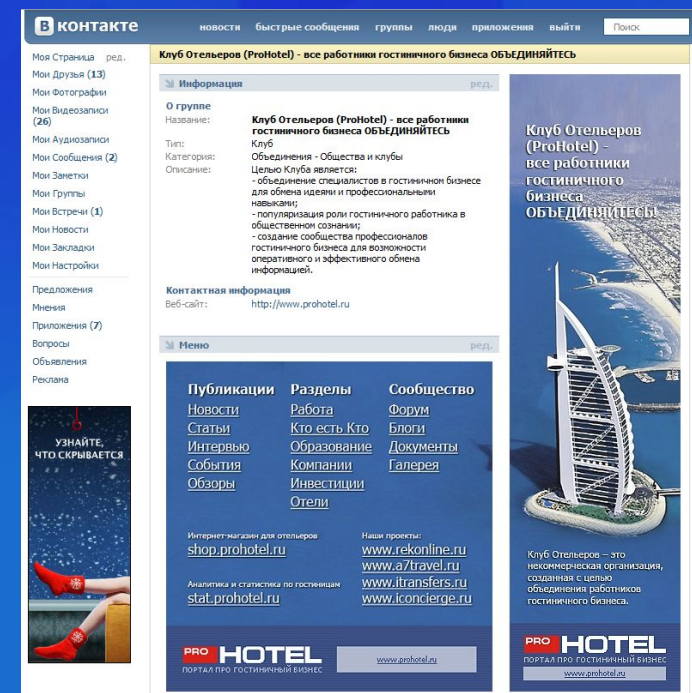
В контакте

новости быстрые сообщения группы люди приложения выйти Поиск

Моя Страница ред.
Мои Друзья (13)
Мои Фотографии
Мои Видеозаписи (26)
Мои Аудиозаписи
Мои Сообщения (2)
Мои Заметки
Мои Группы
Мои Встречи (1)
Мои Новости
Мои Закладки
Мои Настройки

Предложения
Мнения
Приложения (7)
Вопросы
Объявления
Реклама

УЗНАЙТЕ, ЧТО СКРЫВАЕТСЯ

Клуб Отельеров (ProHotel) - все работники гостиничного бизнеса ОБЪЕДИНЯЙТЕСЬ

Информация ред.

О группе
Название: Клуб Отельеров (ProHotel) - все работники гостиничного бизнеса ОБЪЕДИНЯЙТЕСЬ
Тип: Клуб
Категория: Объединения - Общества и клубы
Описание: Целью Клуба является:
- объединение специалистов в гостиничном бизнесе для обмена идеями и профессиональными навыками;
- популяризация роли гостиничного работника в общественном сознании;
- создание сообщества профессионалов гостиничного бизнеса для возможности оперативного и эффективного обмена информацией.

Контактная информация
Веб-сайт: http://www.prohotel.ru

Меню ред.

Публикации
Новости
Статьи
Интервью
События
Обзоры

Разделы
Работа
Кто есть Кто
Образование
Компании
Инвестиции
Отели

Сообщество
Форум
Блоги
Документы
Галерея

Интернет-магазин для отельеров
shop.prohotel.ru

Аналитика и статистика по гостиницам
stat.prohotel.ru

Наши проекты:
www.rekonline.ru
www.a7travel.ru
www.itransfers.ru
www.iconcierge.ru

PRO HOTEL
ПОРТАЛ ПРО ГОСТИНИЧНЫЙ БИЗНЕС
www.prohotel.ru

Клуб Отельеров (ProHotel) - все работники гостиничного бизнеса ОБЪЕДИНЯЙТЕСЬ

Клуб Отельеров – это некоммерческая организация, созданная с целью объединения работников гостиничного бизнеса.

PRO HOTEL
ПОРТАЛ ПРО ГОСТИНИЧНЫЙ БИЗНЕС
www.prohotel.ru